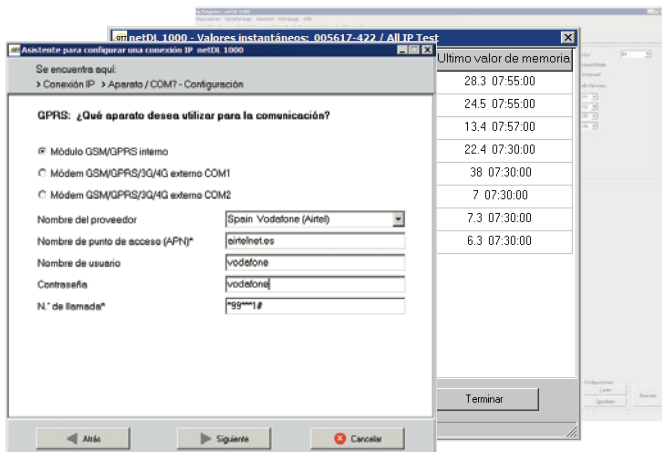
Asistente para configurar una conexión IP netDL 1000

Se encuentra aquí:
› Conexión IP › Aparato / COM? - Configuración

GPRS: ¿Qué aparato desea utilizar para la comunicación?

Módulo GSM/GPRS interno
Módem GSM/GPRS/3G/4G externo COM1
Módem GSM/GPRS/3G/4G externo COM2

Nombre del proveedor: Spain Vodafone (Airtel)
Nombre de punto de acceso (APN)*: airtelnet.es
Nombre de usuario: vodafone
Contraseña: vodafone
N.° de llamada*: *99***1#

Atrás
Siguiente
Cancelar

netDL 1000 - Valores instantáneos: 005617-422 / All IP Test

| Ultimo valor de memoria |
|---|
| 28.3 07:55:00 |
| 24.5 07:55:00 |
| 13.4 07:57:00 |
| 22.4 07:30:00 |
| 38 07:30:00 |
| 7 07:30:00 |
| 7.3 07:30:00 |
| 6.3 07:30:00 |

Terminar